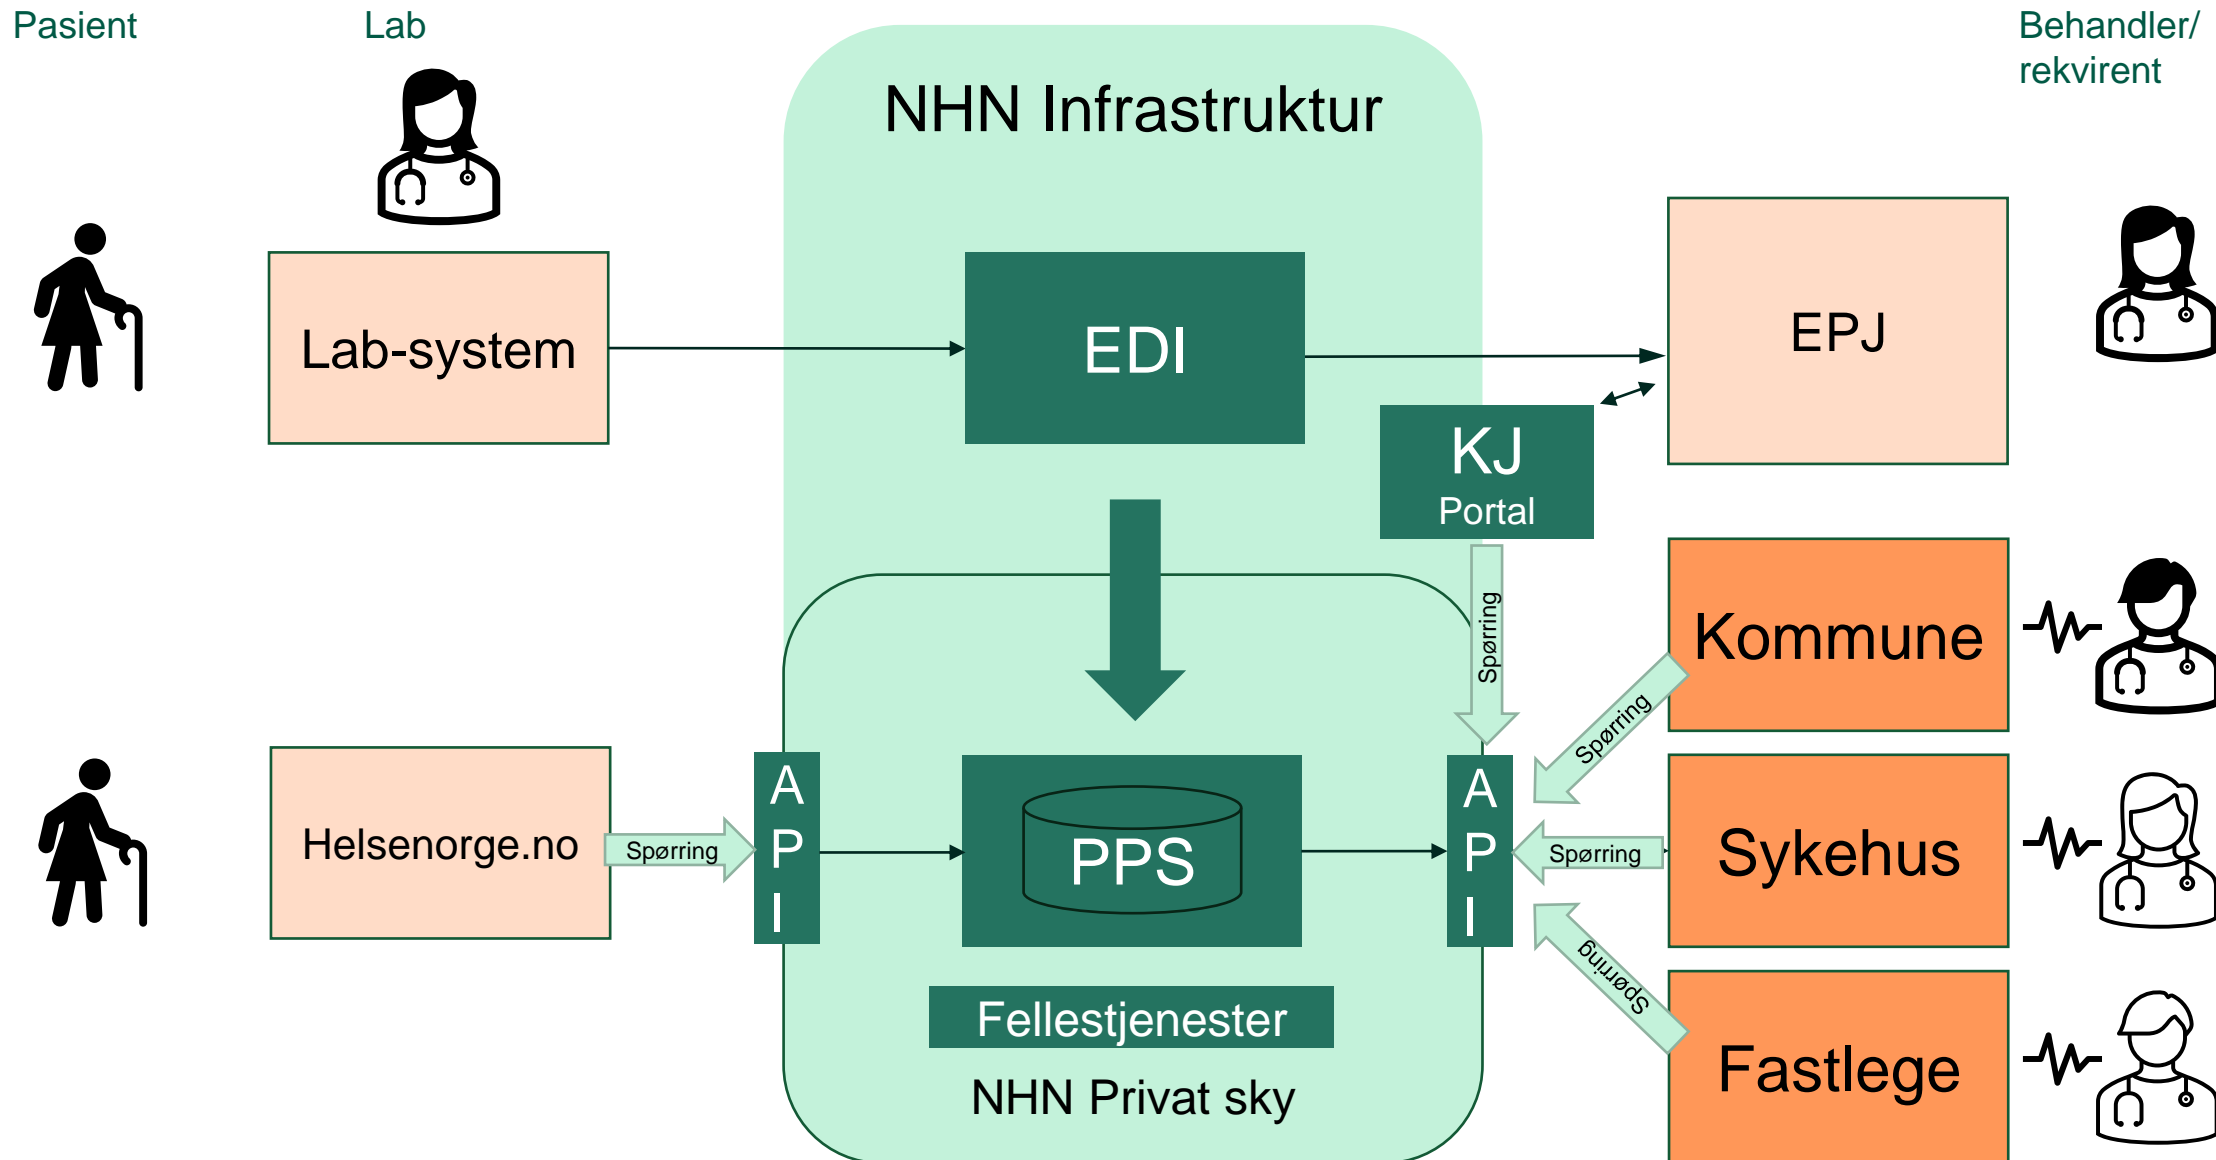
Pasient

Lab

Behandler/ rekvirent

NHN Infrastruktur

Lab-system

EDI

EPJ

KJ
Portal

Spørring

Kommune

Spørring

Helsenorge.no

Spørring

API

PPS

API

Spørring

Sykehus

Spørring

Fellestjenester

NHN Privat sky

Fastlege